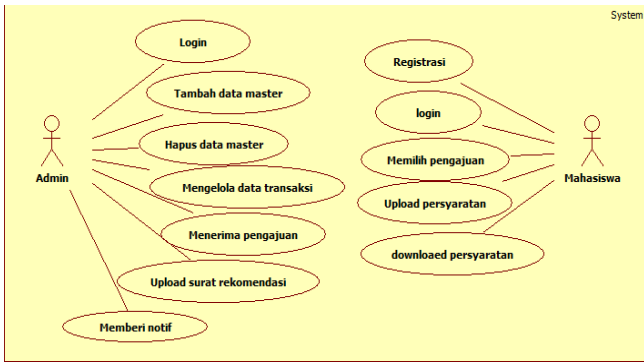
System

Login

Tambah data master

Hapus data master

Mengelola data transaksi

Menerima pengajuan

Upload surat rekomendasi

Memberi notif

Admin

Registrasi

login

Memilih pengajuan

Upload persyaratan

downloaed persyaratan

Mahasiswa